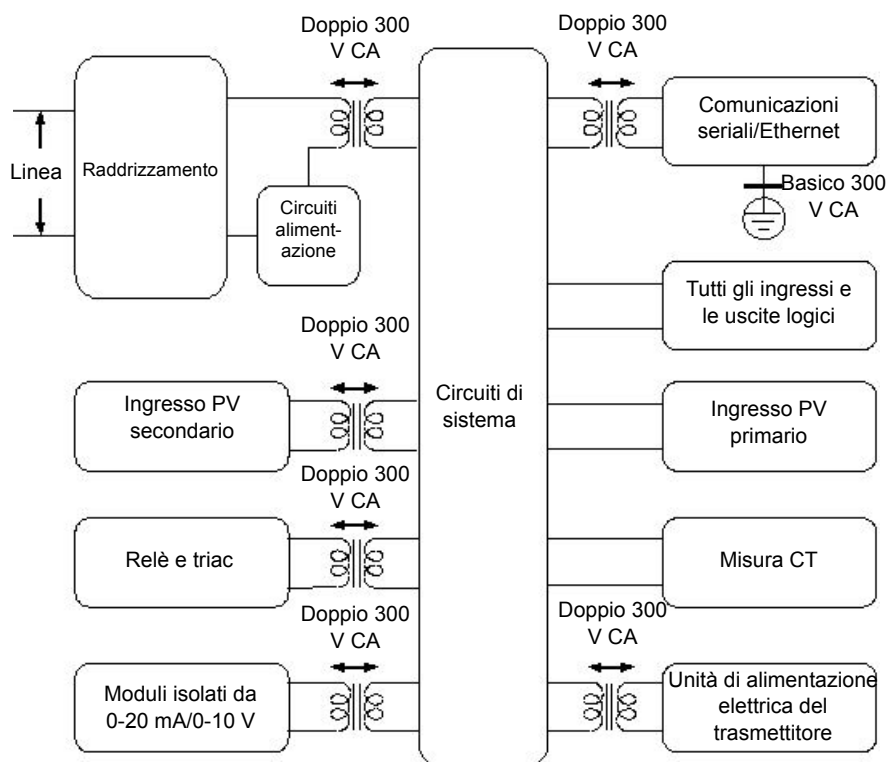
Doppio 300 V CA

Doppio 300 V CA

Linea

Raddrizzamento

Circuiti alimentazione

Comunicazioni seriali/Ethernet

Basico 300 V CA

Tutti gli ingressi e le uscite logici

Doppio 300 V CA

Ingresso PV secondario

Circuiti di sistema

Ingresso PV primario

Doppio 300 V CA

Relè e triac

Misura CT

Doppio 300 V CA

Doppio 300 V CA

Moduli isolati da 0-20 mA/0-10 V

Unità di alimentazione elettrica del trasmettitore